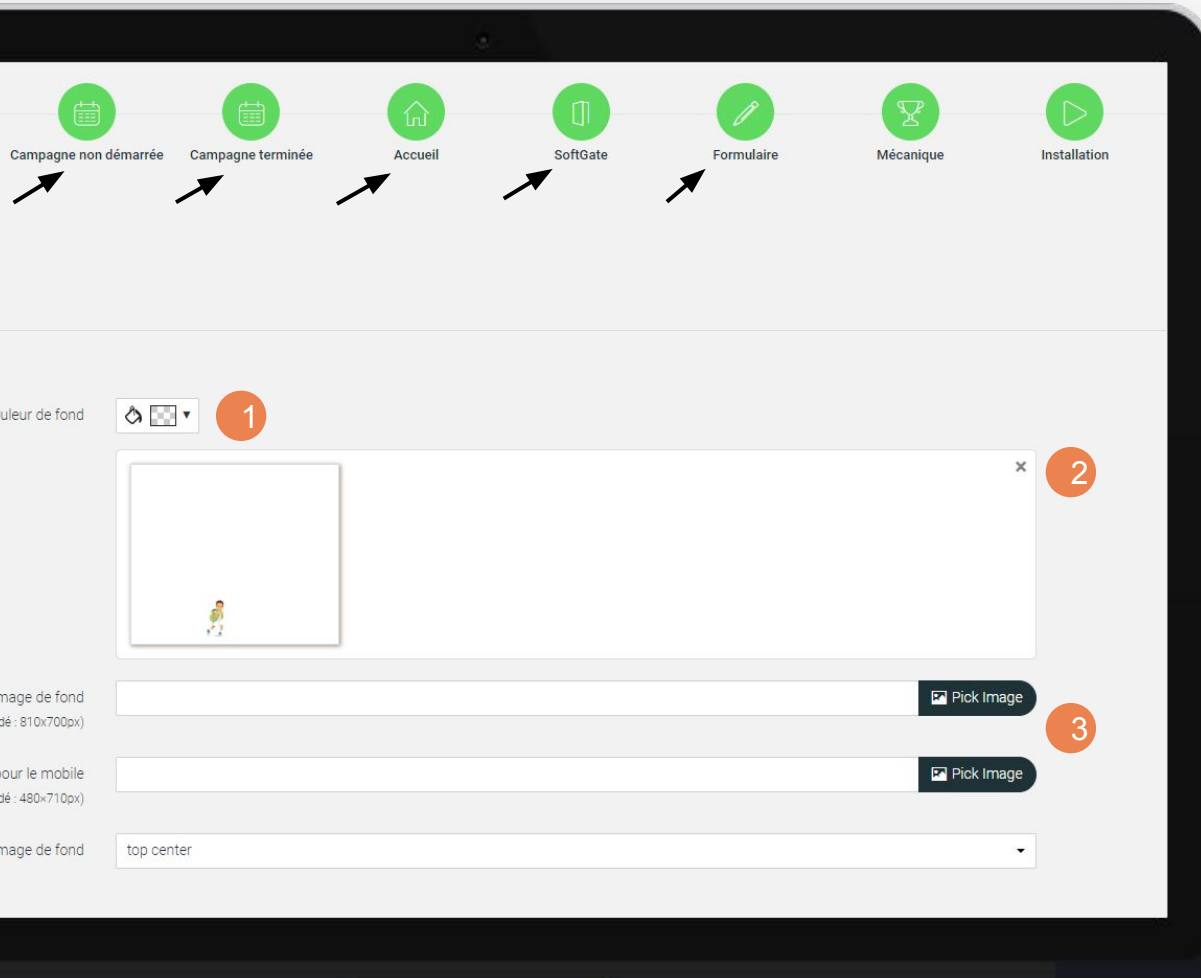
Campagne non démarrée
Campagne terminée
Accueil
SoftGate
Formulaire
Mécanique
Installation

uleur de fond
1
×
2
mage de fond
dé : 810x700px)
Pick Image
3
pour le mobile
dé : 480×710px)
Pick Image
mage de fond
top center